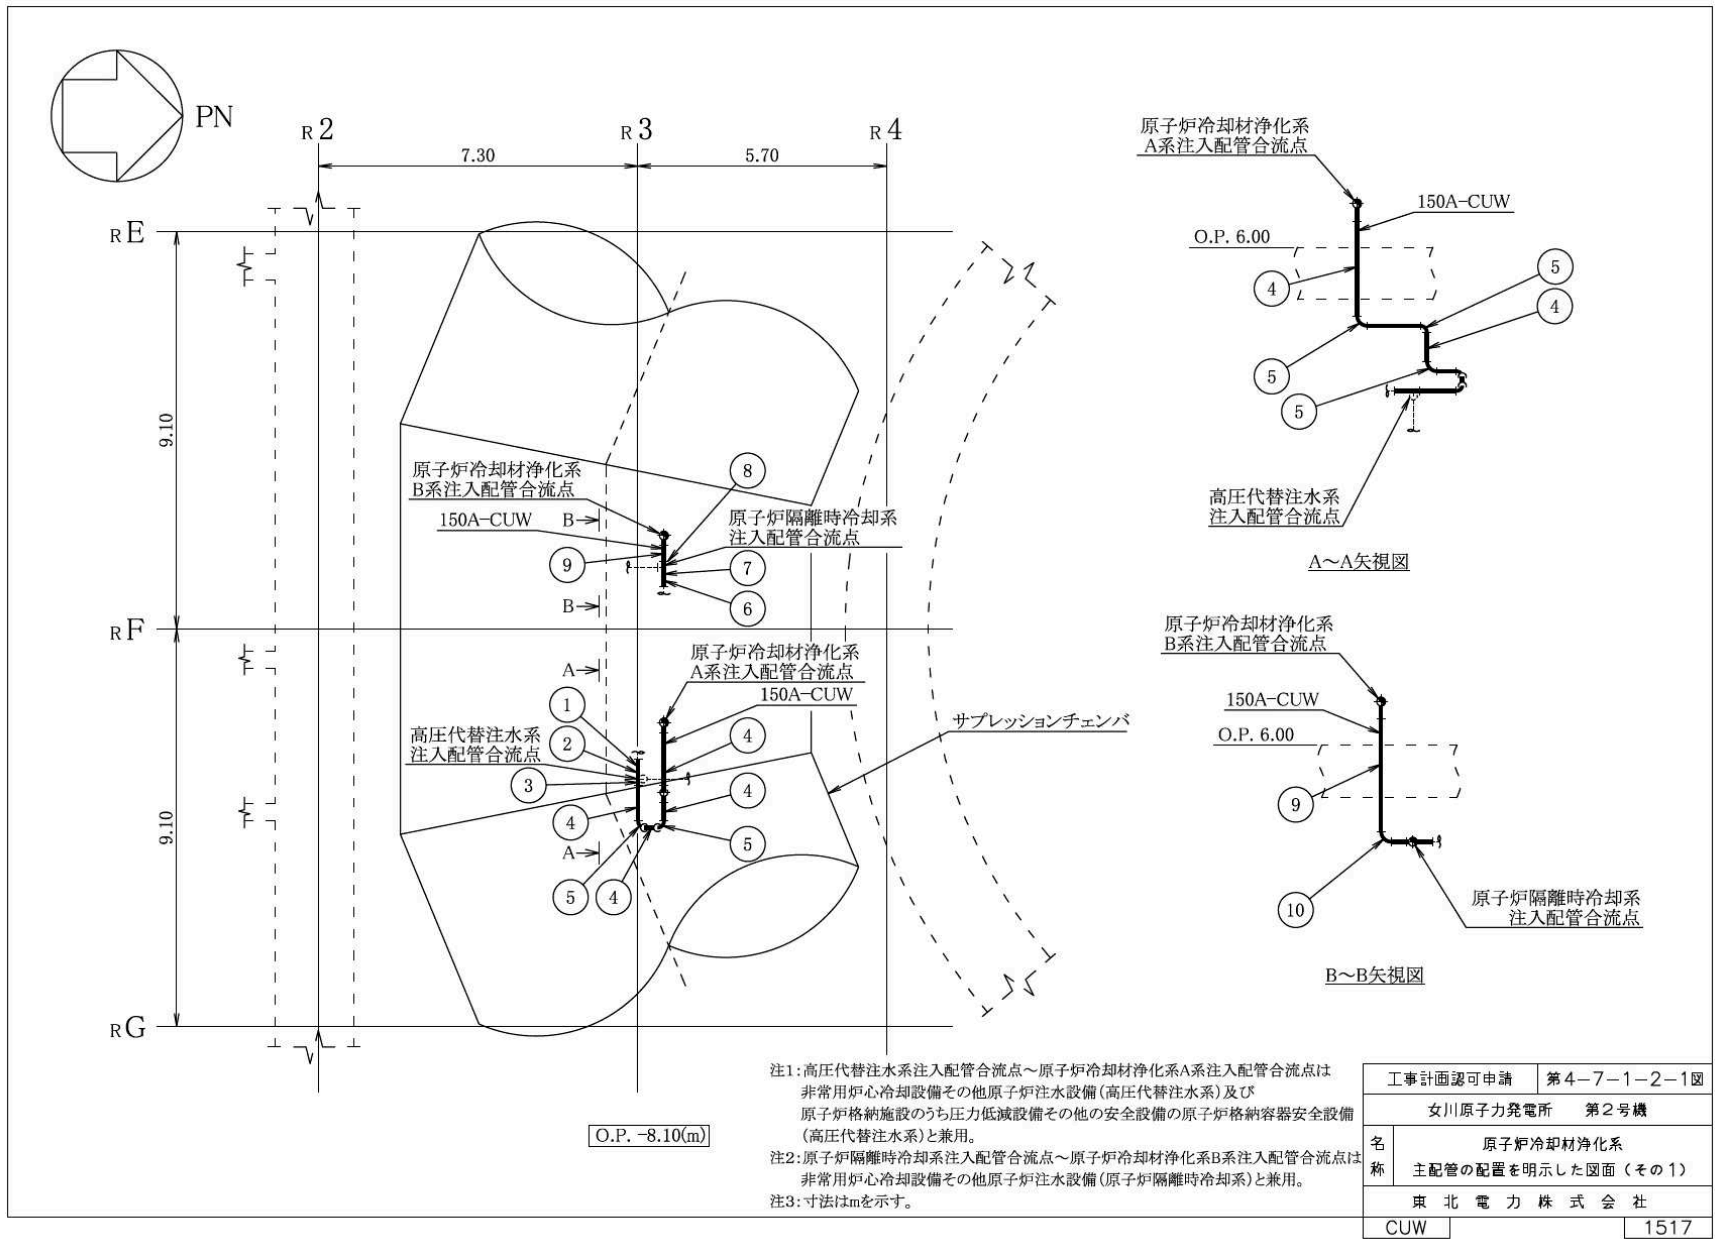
PN

R2　R3　R4

7.30　5.70

RE

RF

RG

9.10

9.10

原子炉冷却材浄化系
B系注入配管合流点

150A−CUW

B

B

8

9

7

6

原子炉隔離時冷却系
注入配管合流点

原子炉冷却材浄化系
A系注入配管合流点

150A−CUW

A

A

1

2

3

4

5

4

4

4

5

高圧代替注水系
注入配管合流点

サプレッションチェンバ

O.P. −8.10(m)

原子炉冷却材浄化系
A系注入配管合流点

150A−CUW

O.P. 6.00

4

5

4

5

5

高圧代替注水系
注入配管合流点

A〜A矢視図

原子炉冷却材浄化系
B系注入配管合流点

150A−CUW

O.P. 6.00

9

10

原子炉隔離時冷却系
注入配管合流点

B〜B矢視図

注1：高圧代替注水系注入配管合流点〜原子炉冷却材浄化系A系注入配管合流点は非常用炉心冷却設備その他原子炉注水設備（高圧代替注水系）及び原子炉格納施設のうち圧力低減設備その他の安全設備の原子炉格納容器安全設備（高圧代替注水系）と兼用。
注2：原子炉隔離時冷却系注入配管合流点〜原子炉冷却材浄化系B系注入配管合流点は非常用炉心冷却設備その他原子炉注水設備（原子炉隔離時冷却系）と兼用。
注3：寸法はmを示す。

| 工事計画認可申請 | 第4−7−1−2−1図 |
|---|---|
| 女川原子力発電所　第2号機 | |
| 名称 | 原子炉冷却材浄化系 主配管の配置を明示した図面（その1） |
| 東北電力株式会社 | |
| CUW | 1517 |